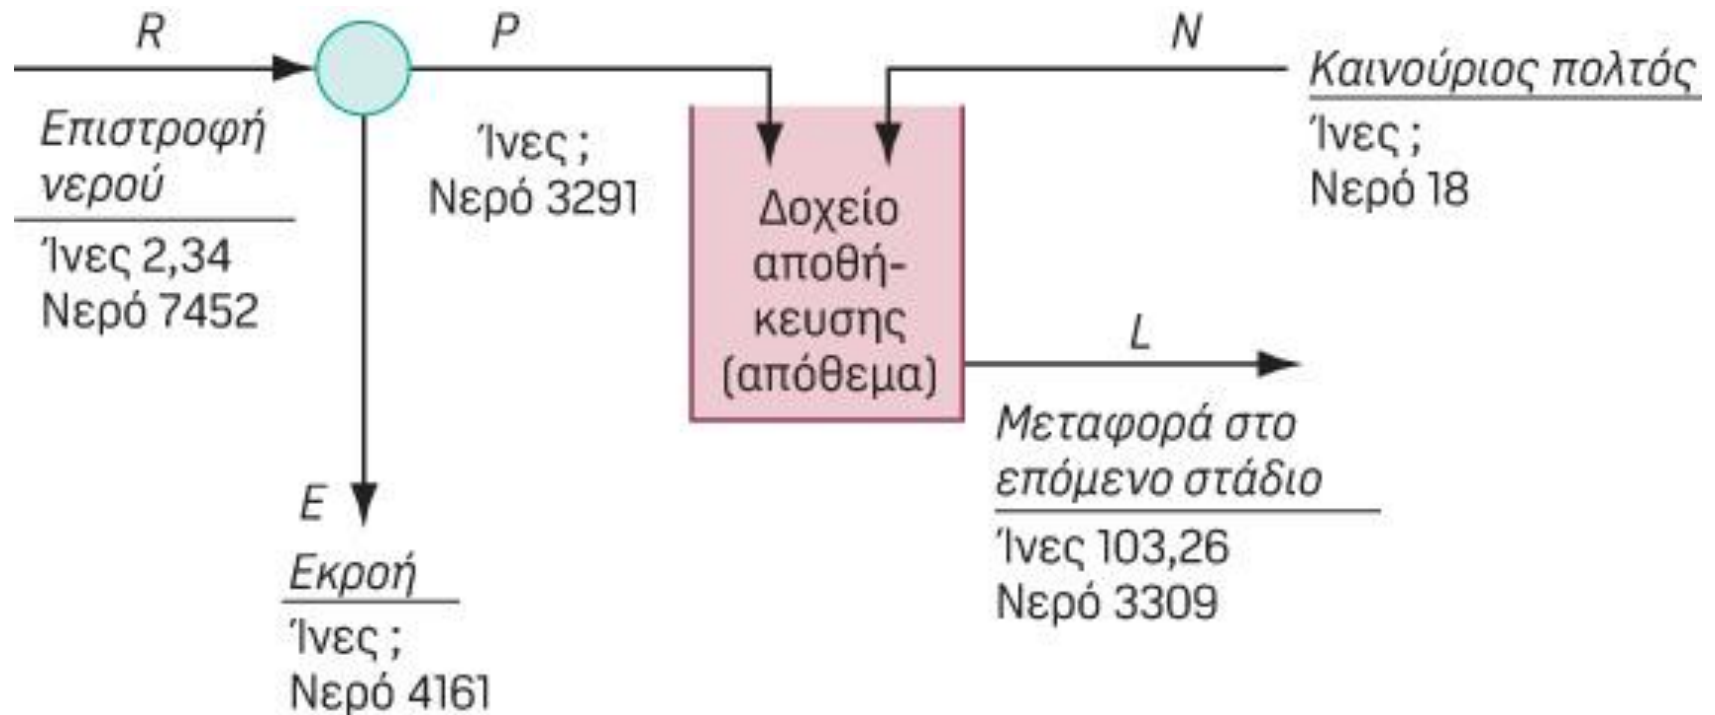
R

Επιστροφή νερού

Ίνες 2,34
Νερό 7452

P

Ίνες ;
Νερό 3291

Δοχείο αποθήκευσης (απόθεμα)

N

Καινούριος πολτός

Ίνες ;
Νερό 18

L

Μεταφορά στο επόμενο στάδιο

Ίνες 103,26
Νερό 3309

E

Εκροή

Ίνες ;
Νερό 4161